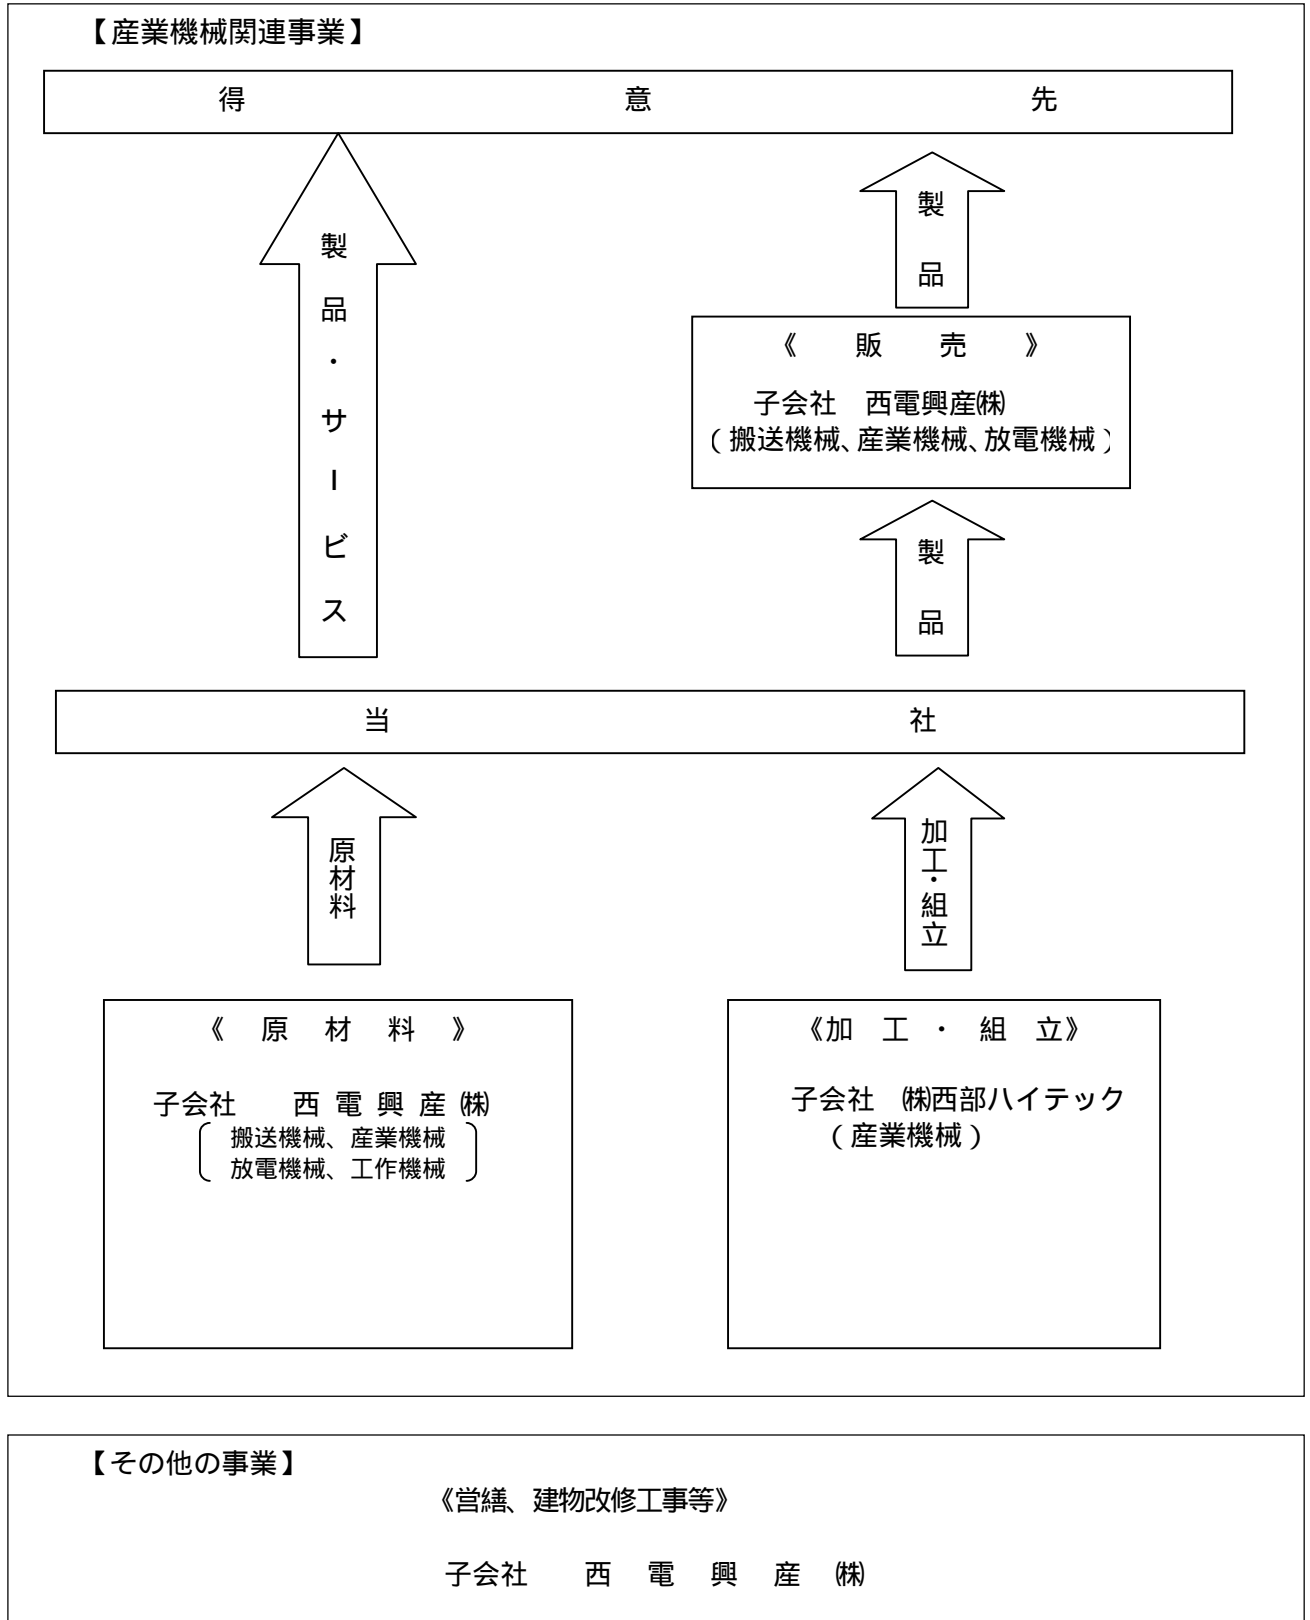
【産業機械関連事業】

得　意　先

製品・サービス

製品

《販売》

子会社　西電興産㈱
（搬送機械、産業機械、放電機械）

製品

当　社

原材料

加工・組立

《原材料》

子会社　西電興産㈱
（搬送機械、産業機械
放電機械、工作機械）

《加工・組立》

子会社　㈱西部ハイテック
（産業機械）

【その他の事業】

《営繕、建物改修工事等》

子会社　西電興産㈱